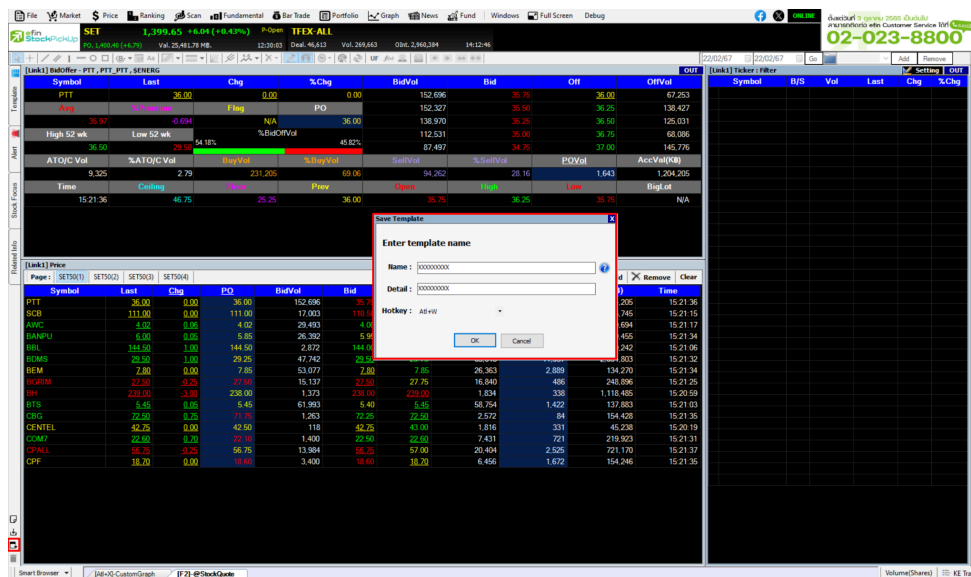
File Market Price Ranking Scan Fundamental Bar Trade Portfolio Graph News Fund Windows Full Screen Debug

ONLINE

ตั้งแต่วันที่ 3 ตุลาคม 2565 เป็นต้นไป สามารถติดต่อ efin Customer Service ได้ที่

02-023-8800

efin StockPickUp

SET 1,399.65 +6.04 (+0.43%) P-Open TFEX-ALL

PO. 1,400.48 (+6.75) Val. 25,481.78 MB. 12:30:03 Deal. 46,613 Vol. 269,663 Obst. 2,960,384 14:12:46

22/02/67 22/02/67 Go Add Remove

[Link1] BidOffer - PTT , PTT_PTT , SENERG OUT

| Symbol | Last | Chg | %Chg | BidVol | Bid | Off | OffVol |
|---|---|---|---|---|---|---|---|
| PTT | 36.00 | 0.00 | 0.00 | 152,696 | 36.75 | 36.00 | 67,253 |
| Avg | %Avg | Flag | PO | 152,327 | 35.50 | 36.25 | 138,427 |
| 35.97 | -0.694 | N/A | 36.00 | 138,970 | 35.25 | 36.50 | 125,031 |
| High 52 wk | Low 52 wk | %BidOffVol | | 112,531 | 35.00 | 36.75 | 68,086 |
| 36.50 | 29.50 | 54.18% | 45.82% | 87,497 | 34.75 | 37.00 | 145,776 |
| ATO/C Vol | %ATO/C Vol | BuyVol | %BuyVol | SellVol | %SellVol | POVol | AccVol(KB) |
| 9,325 | 2.79 | 231,205 | 69.06 | 94,262 | 28.16 | 1,643 | 1,204,205 |
| Time | Ceiling | Floor | Prev | Open | High | Low | BigLot |
| 15:21:36 | 46.75 | 25.25 | 36.00 | 35.75 | 36.25 | 35.75 | N/A |

[Link1] Ticker : Filter Setting OUT

| Symbol | B/S | Vol | Last | Chg | %Chg |
|---|---|---|---|---|---|

Save Template

Enter template name

Name : XXXXXXXXX

Detail : XXXXXXXXX

Hotkey : Alt+W

OK Cancel

[Link1] Price

Page : SET50(1) SET50(2) SET50(3) SET50(4) Add Remove Clear

| Symbol | Last | Chg | PO | BidVol | Bid | | | | | Time |
|---|---|---|---|---|---|---|---|---|---|---|
| PTT | 36.00 | 0.00 | 36.00 | 152,696 | 36.00 | | | | ,205 | 15:21:36 |
| SCB | 111.00 | 0.00 | 111.00 | 17,003 | 110.50 | | | | ,745 | 15:21:15 |
| AWC | 4.02 | 0.06 | 4.02 | 29,493 | 4.02 | | | | ,694 | 15:21:17 |
| BANPU | 6.00 | 0.05 | 5.85 | 26,392 | 5.95 | | | | ,455 | 15:21:34 |
| BBL | 144.50 | 1.00 | 144.50 | 2,872 | 144.00 | | | | ,242 | 15:21:06 |
| BDMS | 29.50 | 1.00 | 29.25 | 47,742 | 29.25 | | | | ,803 | 15:21:32 |
| BEM | 7.80 | 0.00 | 7.85 | 53,077 | 7.80 | 7.85 | 26,363 | 2,889 | 134,270 | 15:21:34 |
| BGRIM | 27.50 | -0.25 | 27.50 | 15,137 | 27.50 | 27.75 | 16,840 | 486 | 248,896 | 15:21:25 |
| BH | 239.00 | -3.00 | 238.00 | 1,373 | 238.00 | 239.00 | 1,834 | 338 | 1,118,485 | 15:20:59 |
| BTS | 5.45 | 0.05 | 5.45 | 61,993 | 5.40 | 5.45 | 58,754 | 1,422 | 137,883 | 15:21:03 |
| CBG | 72.50 | 0.75 | 71.75 | 1,263 | 72.25 | 72.50 | 2,572 | 84 | 154,428 | 15:21:35 |
| CENTEL | 42.75 | 0.00 | 42.50 | 118 | 42.75 | 43.00 | 1,816 | 331 | 45,238 | 15:20:19 |
| COM7 | 22.60 | 0.70 | 22.10 | 1,400 | 22.50 | 22.60 | 7,431 | 721 | 219,923 | 15:21:31 |
| CPALL | 56.75 | -0.25 | 56.75 | 13,984 | 56.75 | 57.00 | 20,404 | 2,525 | 721,170 | 15:21:37 |
| CPF | 18.70 | 0.00 | 18.60 | 3,400 | 18.60 | 18.70 | 6,456 | 1,672 | 154,246 | 15:21:35 |

Template Alert Stock Focus Related Info

Smart Browser [Alt+X]-CustomGraph [F2]-@StockQuote Volume(Shares) KE Tra